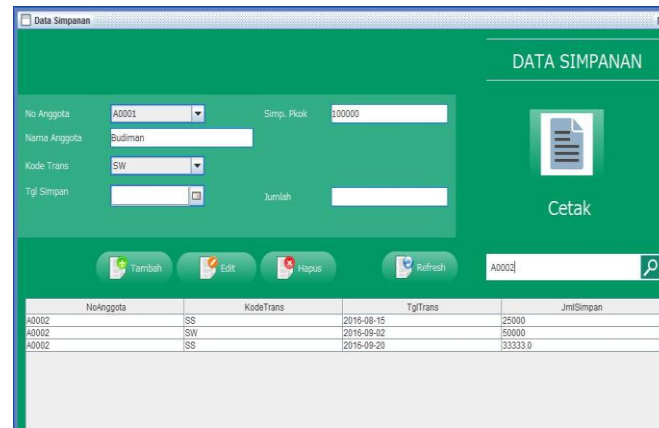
Data Simpanan

DATA SIMPANAN

No Anggota A0001
Nama Anggota Budiman
Kode Trans SW
Tgl Simpan

Simp. Pkok 100000

Jumlah

Cetak

Tambah Edit Hapus Refresh

A0002

| NoAnggota | KodeTrans | TglTrans | JmlSimpan |
|---|---|---|---|
| A0002 | SS | 2016-08-15 | 25000 |
| A0002 | SW | 2016-09-02 | 50000 |
| A0002 | SS | 2016-09-20 | 33333.0 |